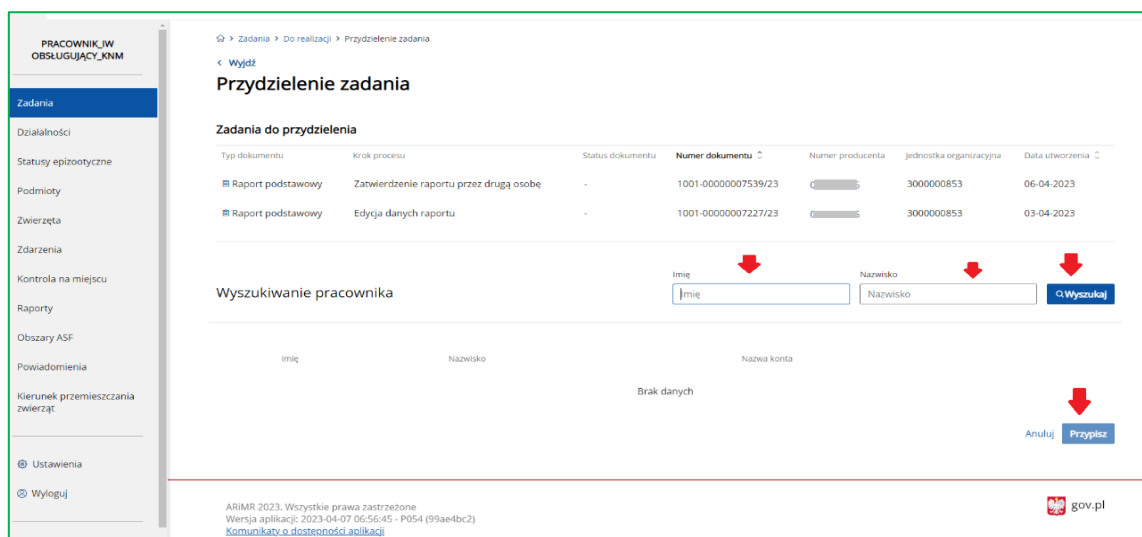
PRACOWNIK_IW OBSŁUGUJĄCY_KNM

Zadania
Działalności
Statusy epizootyczne
Podmioty
Zwierzęta
Zdarzenia
Kontrola na miejscu
Raporty
Obszary ASF
Powiadomienia
Kierunek przemieszczania zwierząt

Ustawienia
Wyloguj

> Zadania > Do realizacji > Przydzielenie zadania

< Wyjdź

Przydzielenie zadania

Zadania do przydzielenia

| Typ dokumentu | Krok procesu | Status dokumentu | Numer dokumentu | Numer producenta | Jednostka organizacyjna | Data utworzenia |
|---|---|---|---|---|---|---|
| Raport podstawowy | Zatwierdzenie raportu przez drugą osobę | - | 1001-00000007539/23 | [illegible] | 3000000853 | 06-04-2023 |
| Raport podstawowy | Edycja danych raportu | - | 1001-00000007227/23 | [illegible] | 3000000853 | 03-04-2023 |

Wyszukiwanie pracownika

Imię
Imię
Nazwisko
Nazwisko
Wyszukaj

| Imię | Nazwisko | Nazwa konta |
|---|---|---|

Brak danych

Anuluj Przypisz

ARiMR 2023. Wszystkie prawa zastrzeżone
Wersja aplikacji: 2023-04-07 06:56:45 - P054 (99ae4bc2)
Komunikaty o dostępności aplikacji

gov.pl